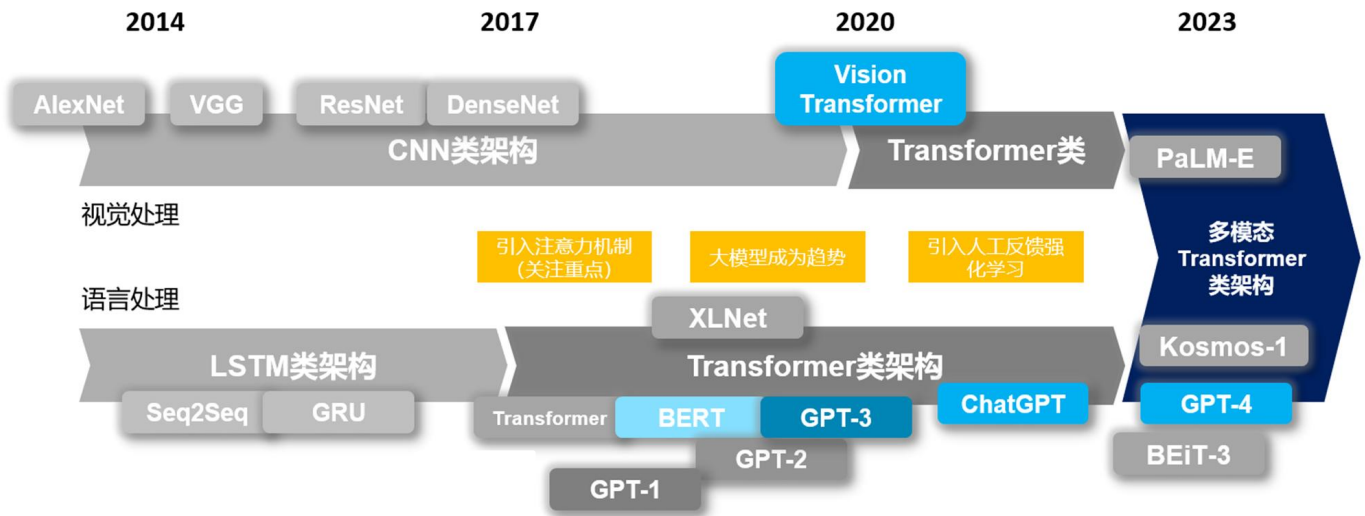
2014
2017
2020
2023

AlexNet
VGG
ResNet
DenseNet
Vision Transformer

CNN类架构
Transformer类
PaLM-E

视觉处理

引入注意力机制（关注重点）
大模型成为趋势
引入人工反馈强化学习

多模态 Transformer 类架构

语言处理

XLNet

LSTM类架构
Transformer类架构
Kosmos-1

Seq2Seq
GRU
Transformer
BERT
GPT-3
ChatGPT
GPT-4
GPT-2
BEiT-3
GPT-1